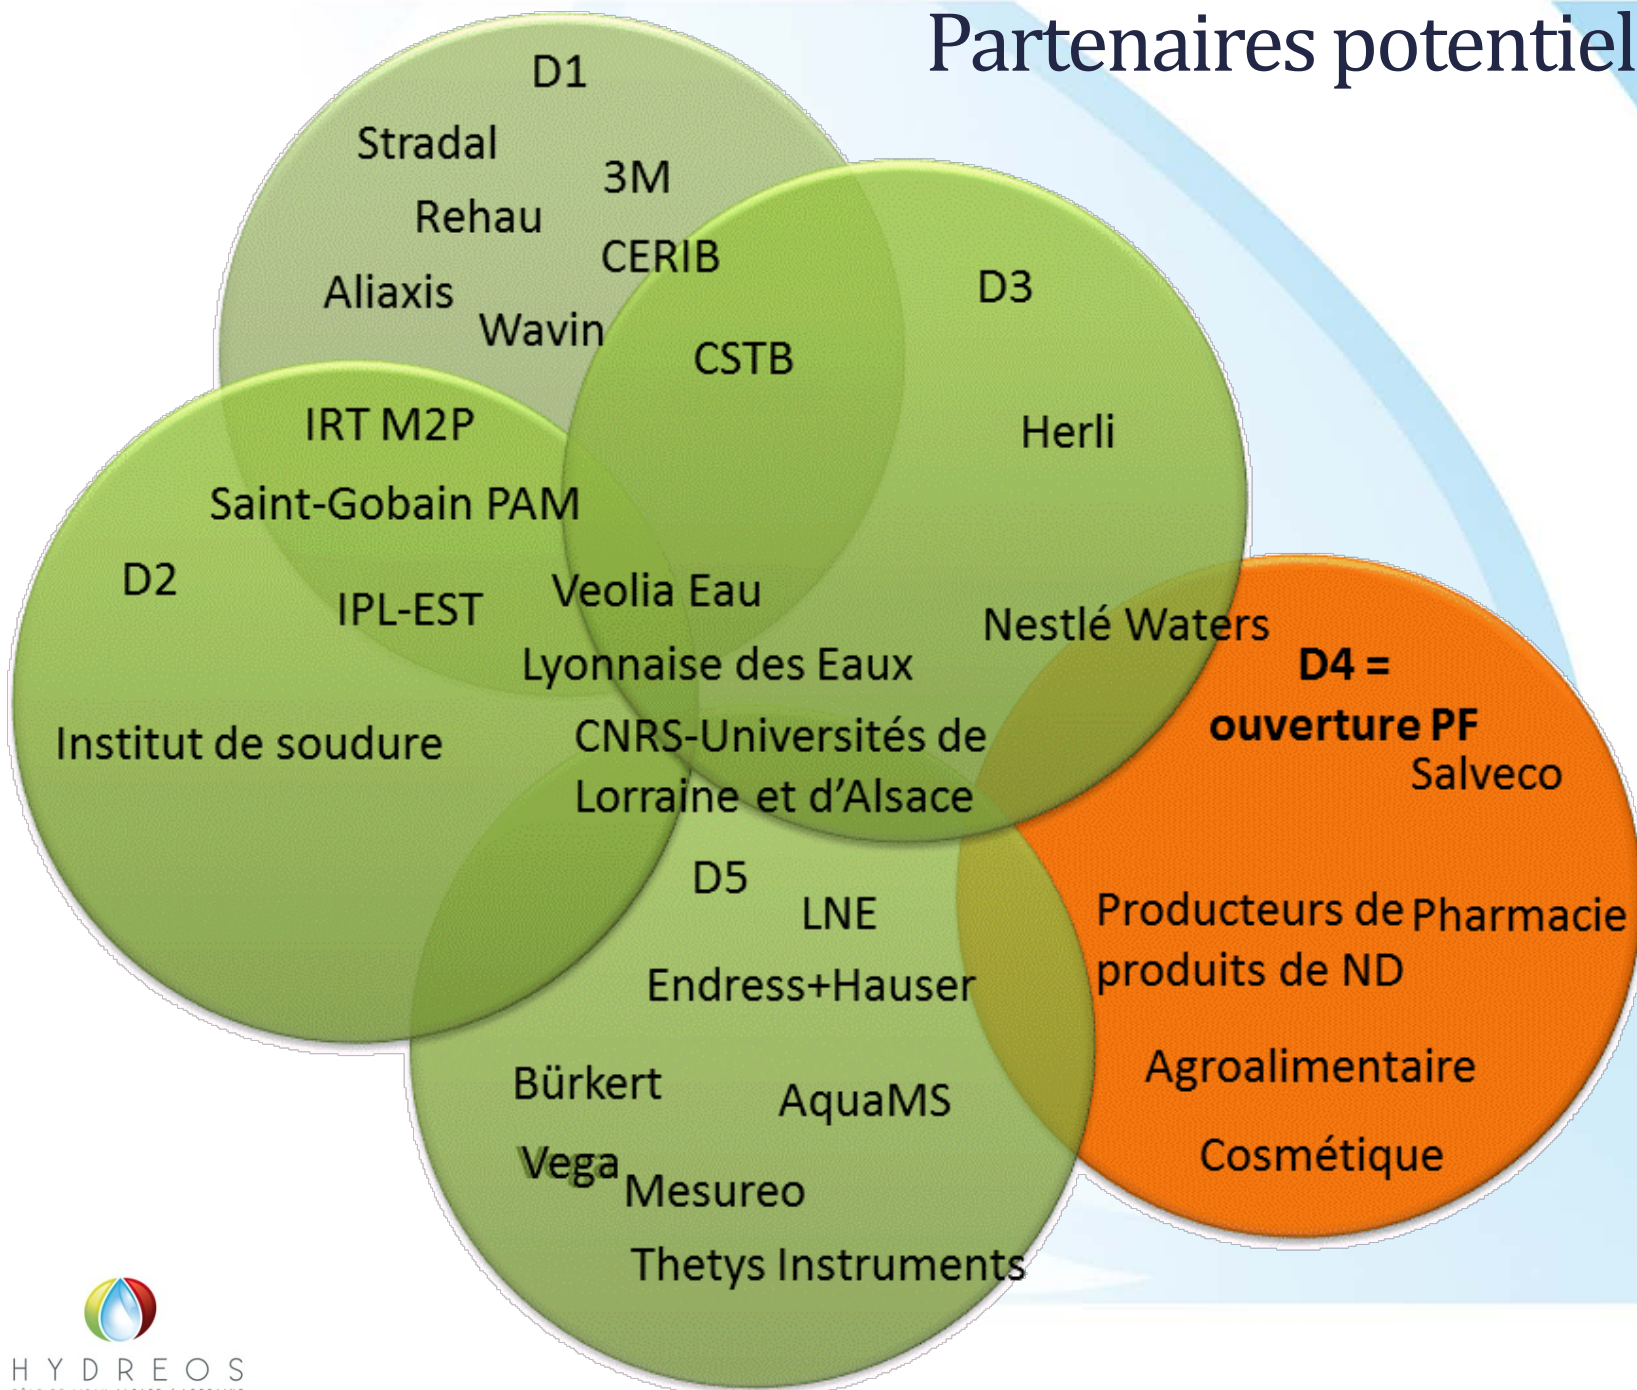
Partenaires potentiel

D1
Stradal
3M
Rehau
CERIB
Aliaxis
Wavin
CSTB
D3
Herli
IRT M2P
Saint-Gobain PAM
D2
IPL-EST
Veolia Eau
Nestlé Waters
Lyonnaise des Eaux
D4 =
ouverture PF
Salveco
Institut de soudure
CNRS-Universités de Lorraine et d'Alsace
D5
LNE
Producteurs de produits de ND
Pharmacie
Endress+Hauser
Agroalimentaire
Bürkert
AquaMS
Cosmétique
Vega
Mesureo
Thetys Instruments

HYDREOS
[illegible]